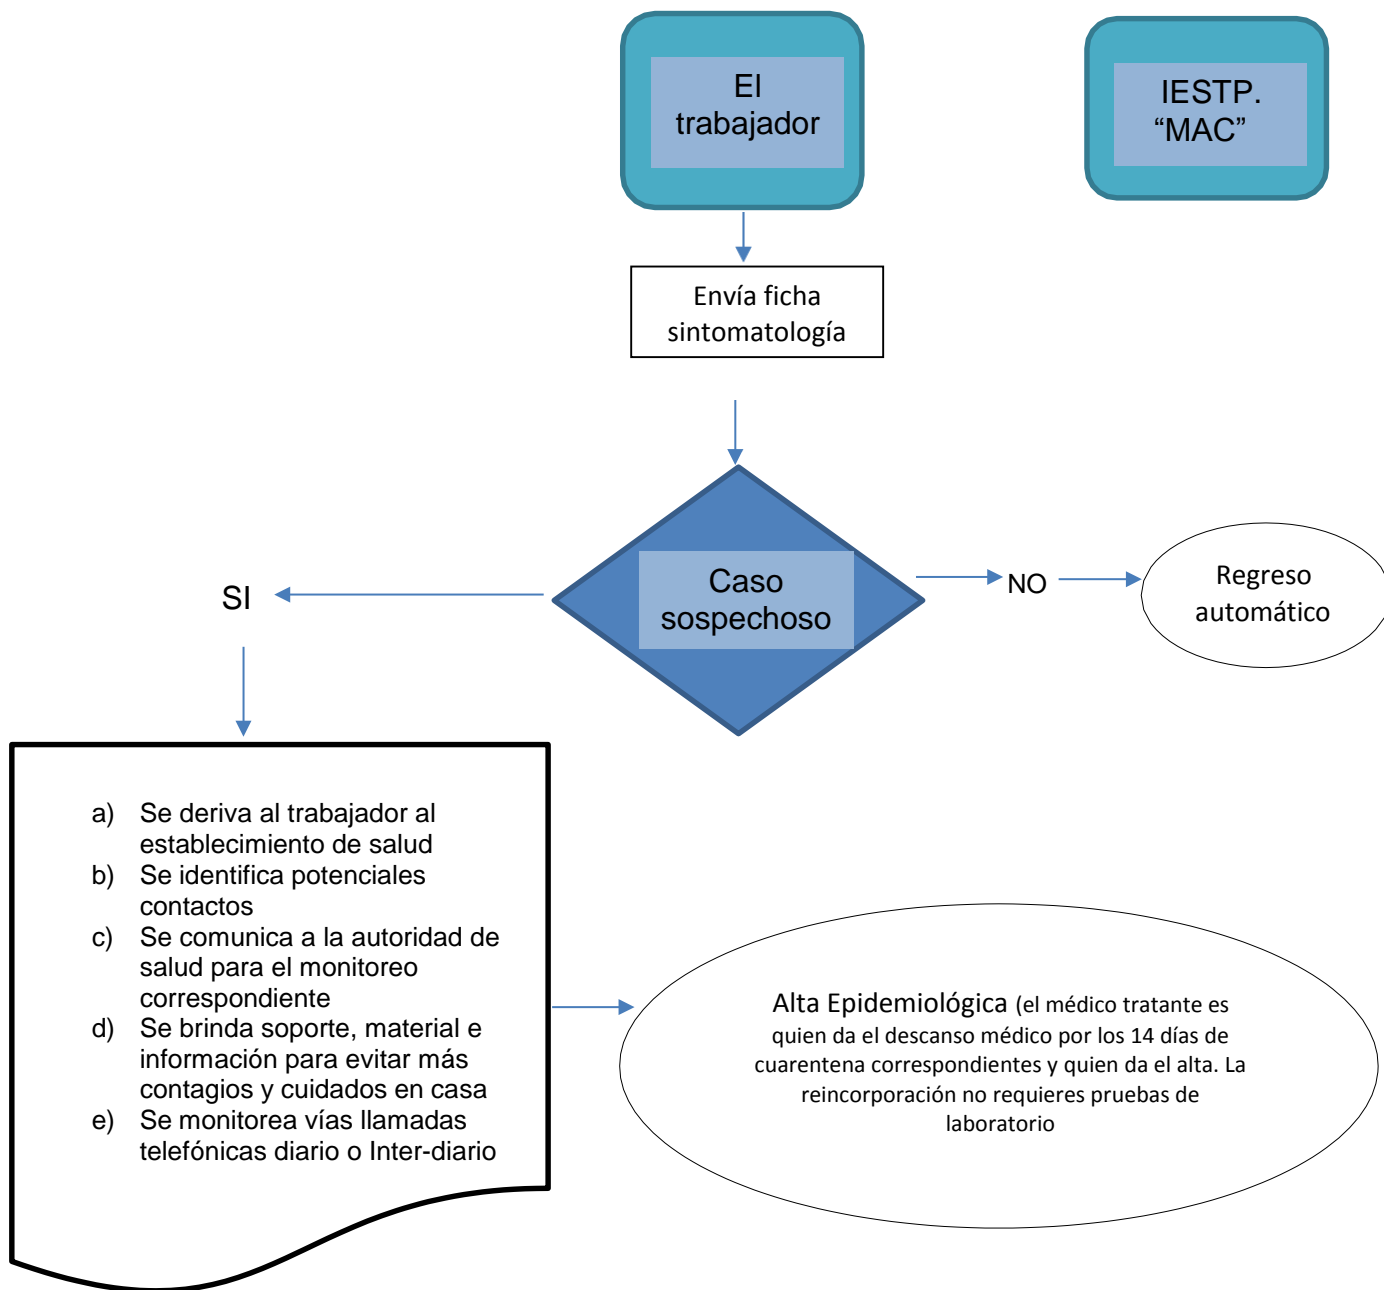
El trabajador

IESTP. “MAC”

Envía ficha sintomatología

Caso sospechoso

NO

Regreso automático

SI

a) Se deriva al trabajador al establecimiento de salud
b) Se identifica potenciales contactos
c) Se comunica a la autoridad de salud para el monitoreo correspondiente
d) Se brinda soporte, material e información para evitar más contagios y cuidados en casa
e) Se monitorea vías llamadas telefónicas diario o Inter-diario

Alta Epidemiológica (el médico tratante es quien da el descanso médico por los 14 días de cuarentena correspondientes y quien da el alta. La reincorporación no requieres pruebas de laboratorio